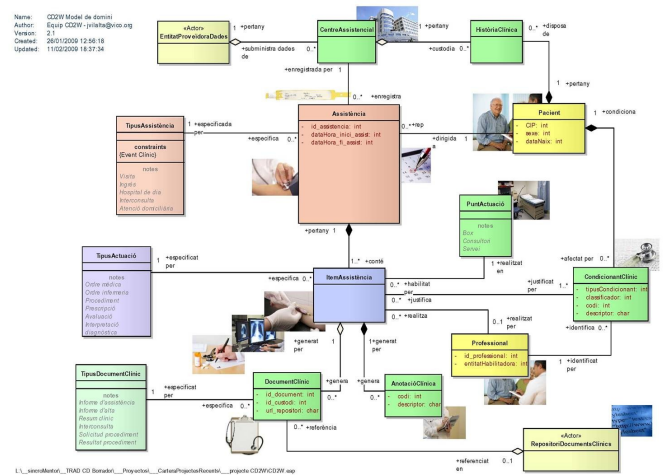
Name: CD2W Model de domini
Author: Equip CD2W - jvilalta@vico.org
Version: 2.1
Created: 26/01/2009 12:56:18
Updated: 11/02/2009 18:37:34

«Actor»
EntitatProveïdoraDades

1 +pertany
0..* +subministra dades de

CentreAssistencial

1 +pertany
0..* +custodia

HistòriaClínica

1 +disposa de
1 +pertany

+enregistrada per 1
0..* +enregistra

Assistència
- id_assistencia: int
- dataHora_inici_assist: int
- dataHora_fi_assist: int

0..* +rep
1 +dirigida a

Pacient
CIP: int
sexe: int
dataNaix: int

1 +condiciona

TipusAssistència
constraints
{Event Clínic}
notes
Visita
Ingrés
Hospital de dia
Interconsulta
Atenció domiciliària

1 +especificada per
0..* +especifica

PuntActuació
notes
Box
Consultori
Servei

1 +realitzat en

+pertany 1
1..* +conté

TipusActuació
notes
Ordre mèdica
Ordre infermera
Procediment
Prescripció
Avaluació
Interpretació
diagnòstica

1 +especificat per
+especifica 0..*

ItemAssistència

0..* +habilitat per
0..* +justifica
0..* +realitza

+efectat per 0..*

CondicionantClínic
- tipusCondicionant: int
- classificador: int
- codi: int
- descriptor: char

+justificat per 1..*

0..1 +realitzat per

Professional
- id_professional: int
- entitatHabilitadora: int

+identifica 0..*
1 +identificat per

+generat per 1
1 +generat per

TipusDocumentClínic
notes
Informe d'assistència
Informe d'alta
Resum clínic
Interconsulta
Sol·licitud procediment
Resultat procediment

1 +especificat per
+especifica 0..*

DocumentClínic
- id_document: int
- id_custodi: int
- url_repositori: char

0..* +genera
0..* +genera

AnotacióClínica
- codi: int
- descriptor: char

0..* +referència
+referenciat en 0..1

«Actor»
RepositoriDocumentsClínics

L:\__sincroMontori\__TRAD CD Borrador\__Proyectos\__CarteraProjectesRecents\__projecte CD2W\CD2W.eap